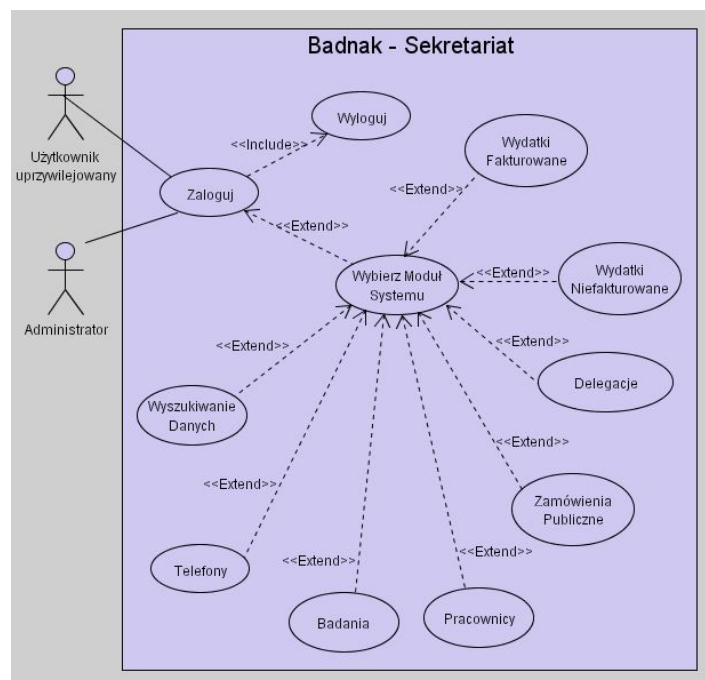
Badnak - Sekretariat

Użytkownik uprzywilejowany

Administrator

Wyloguj

<<Include>>

Zaloguj

Wydatki Fakturowane

<<Extend>>

<<Extend>>

Wybierz Moduł Systemu

<<Extend>>

Wydatki Niefakturowane

<<Extend>>

<<Extend>>

Delegacje

Wyszukiwanie Danych

<<Extend>>

<<Extend>>

Zamówienia Publiczne

Telefony

<<Extend>>

<<Extend>>

Badania

Pracownicy